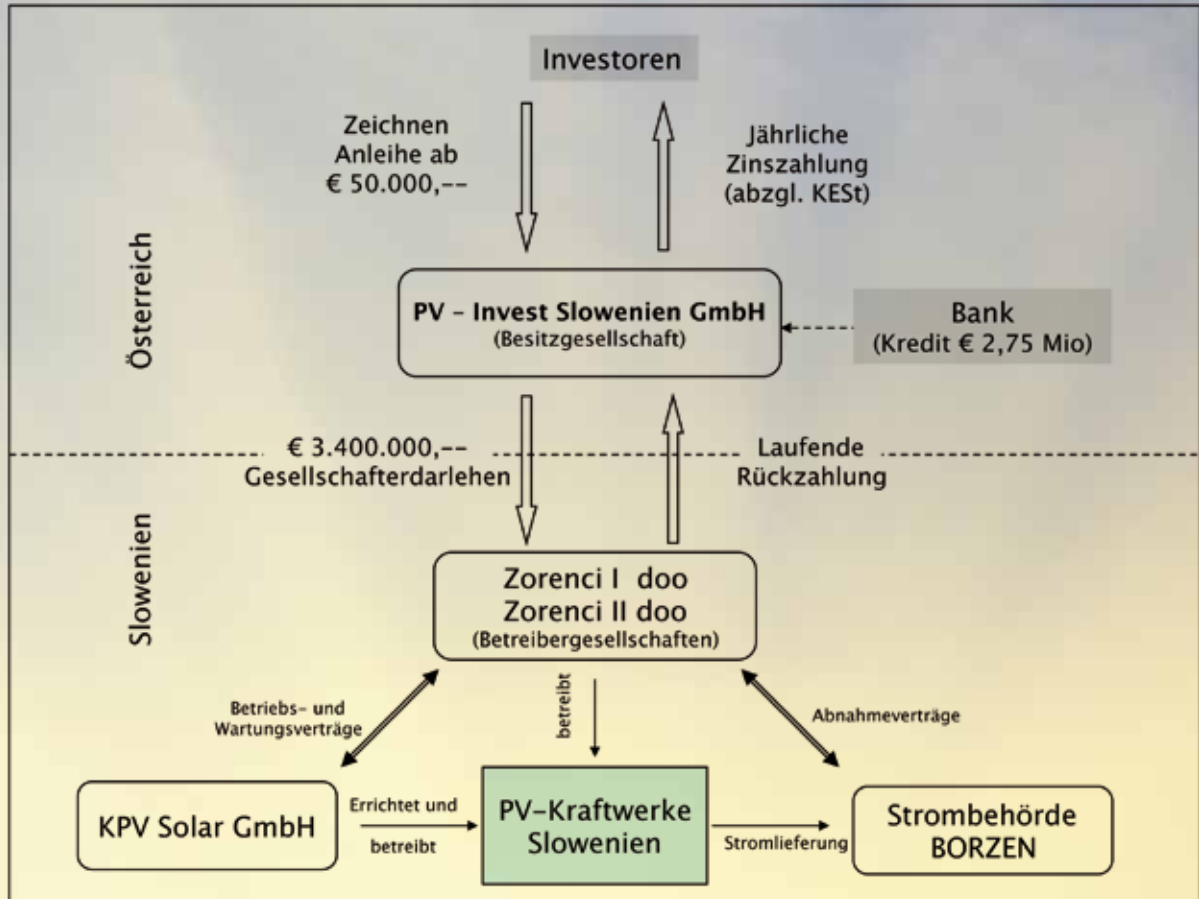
Investoren

Zeichnen Anleihe ab € 50.000,--

Jährliche Zinszahlung (abzgl. KESt)

Österreich

PV - Invest Slowenien GmbH
(Besitzgesellschaft)

Bank
(Kredit € 2,75 Mio)

€ 3.400.000,--
Gesellschafterdarlehen

Laufende Rückzahlung

Slowenien

Zorenci I doo
Zorenci II doo
(Betreibergesellschaften)

Betriebs- und Wartungsverträge

betreibt

Abnahmeverträge

KPV Solar GmbH

Errichtet und betreibt

PV-Kraftwerke Slowenien

Stromlieferung

Strombehörde BORZEN